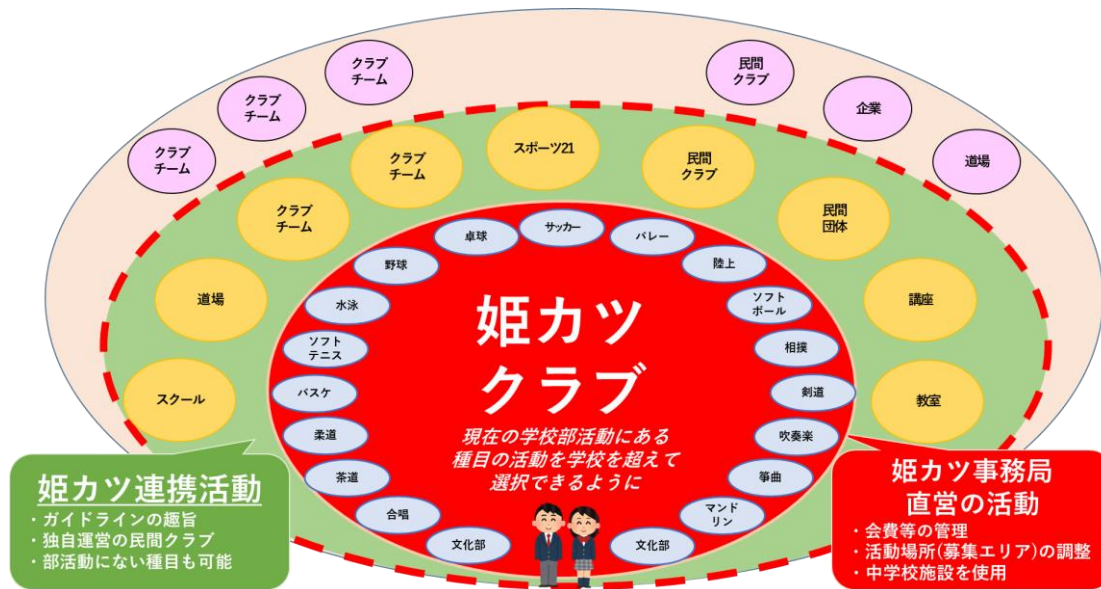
クラブチーム

クラブチーム

クラブチーム

民間クラブ

企業

道場

スポーツ21

クラブチーム

民間クラブ

クラブチーム

民間団体

道場

講座

スクール

教室

卓球

サッカー

バレー

野球

陸上

水泳

ソフトボール

ソフトテニス

相撲

バスケ

剣道

柔道

吹奏楽

茶道

箏曲

合唱

マンドリン

文化部

文化部

姫カツクラブ

現在の学校部活動にある種目の活動を学校を超えて選択できるように

姫カツ連携活動
・ガイドラインの趣旨
・独自運営の民間クラブ
・部活動にない種目も可能

姫カツ事務局直営の活動
・会費等の管理
・活動場所(募集エリア)の調整
・中学校施設を使用